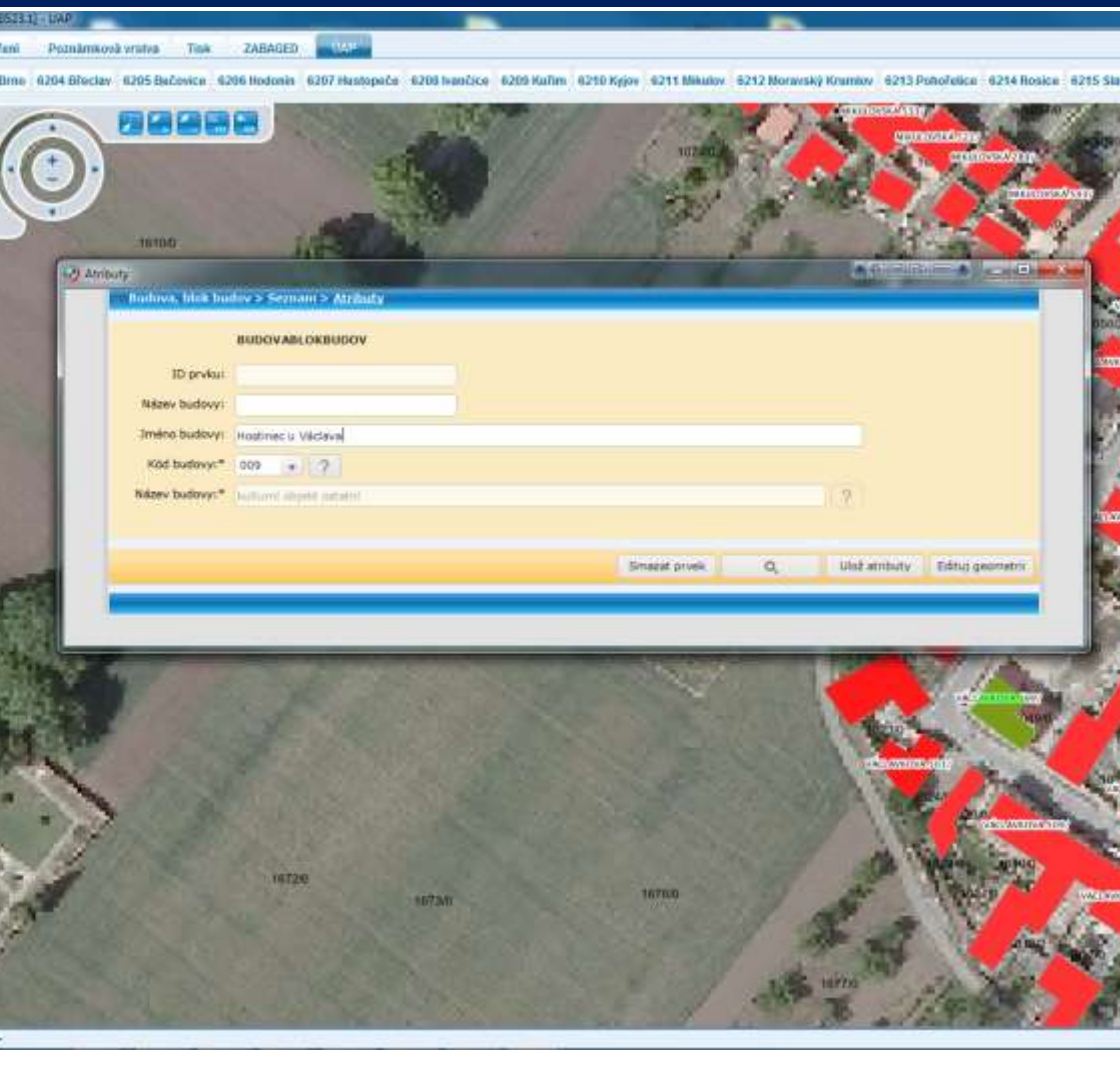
8523.1] - UAP

ření | Poznámková vrstva | Tisk | ZABAGED | UAP

Brno | 6204 Břeclav | 6205 Bučovice | 6206 Hodonín | 6207 Hustopeče | 6208 Ivančice | 6209 Kuřim | 6210 Kyjov | 6211 Mikulov | 6212 Moravský Krumlov | 6213 Pohořelice | 6214 Rosice | 6215 Sla

1610/0

Atributy

Budova, blok budov > Seznam > Atributy

BUDOVABLOKBUDOV

ID prvku:

Název budovy:

Jméno budovy: Hostinec u Václava

Kód budovy:* 009 ?

Název budovy:* kulturní objekt ostatní ?

Smazat prvek | Ulož atributy | Edituj geometrii

1672/0

1673/0

1676/0

1677/0